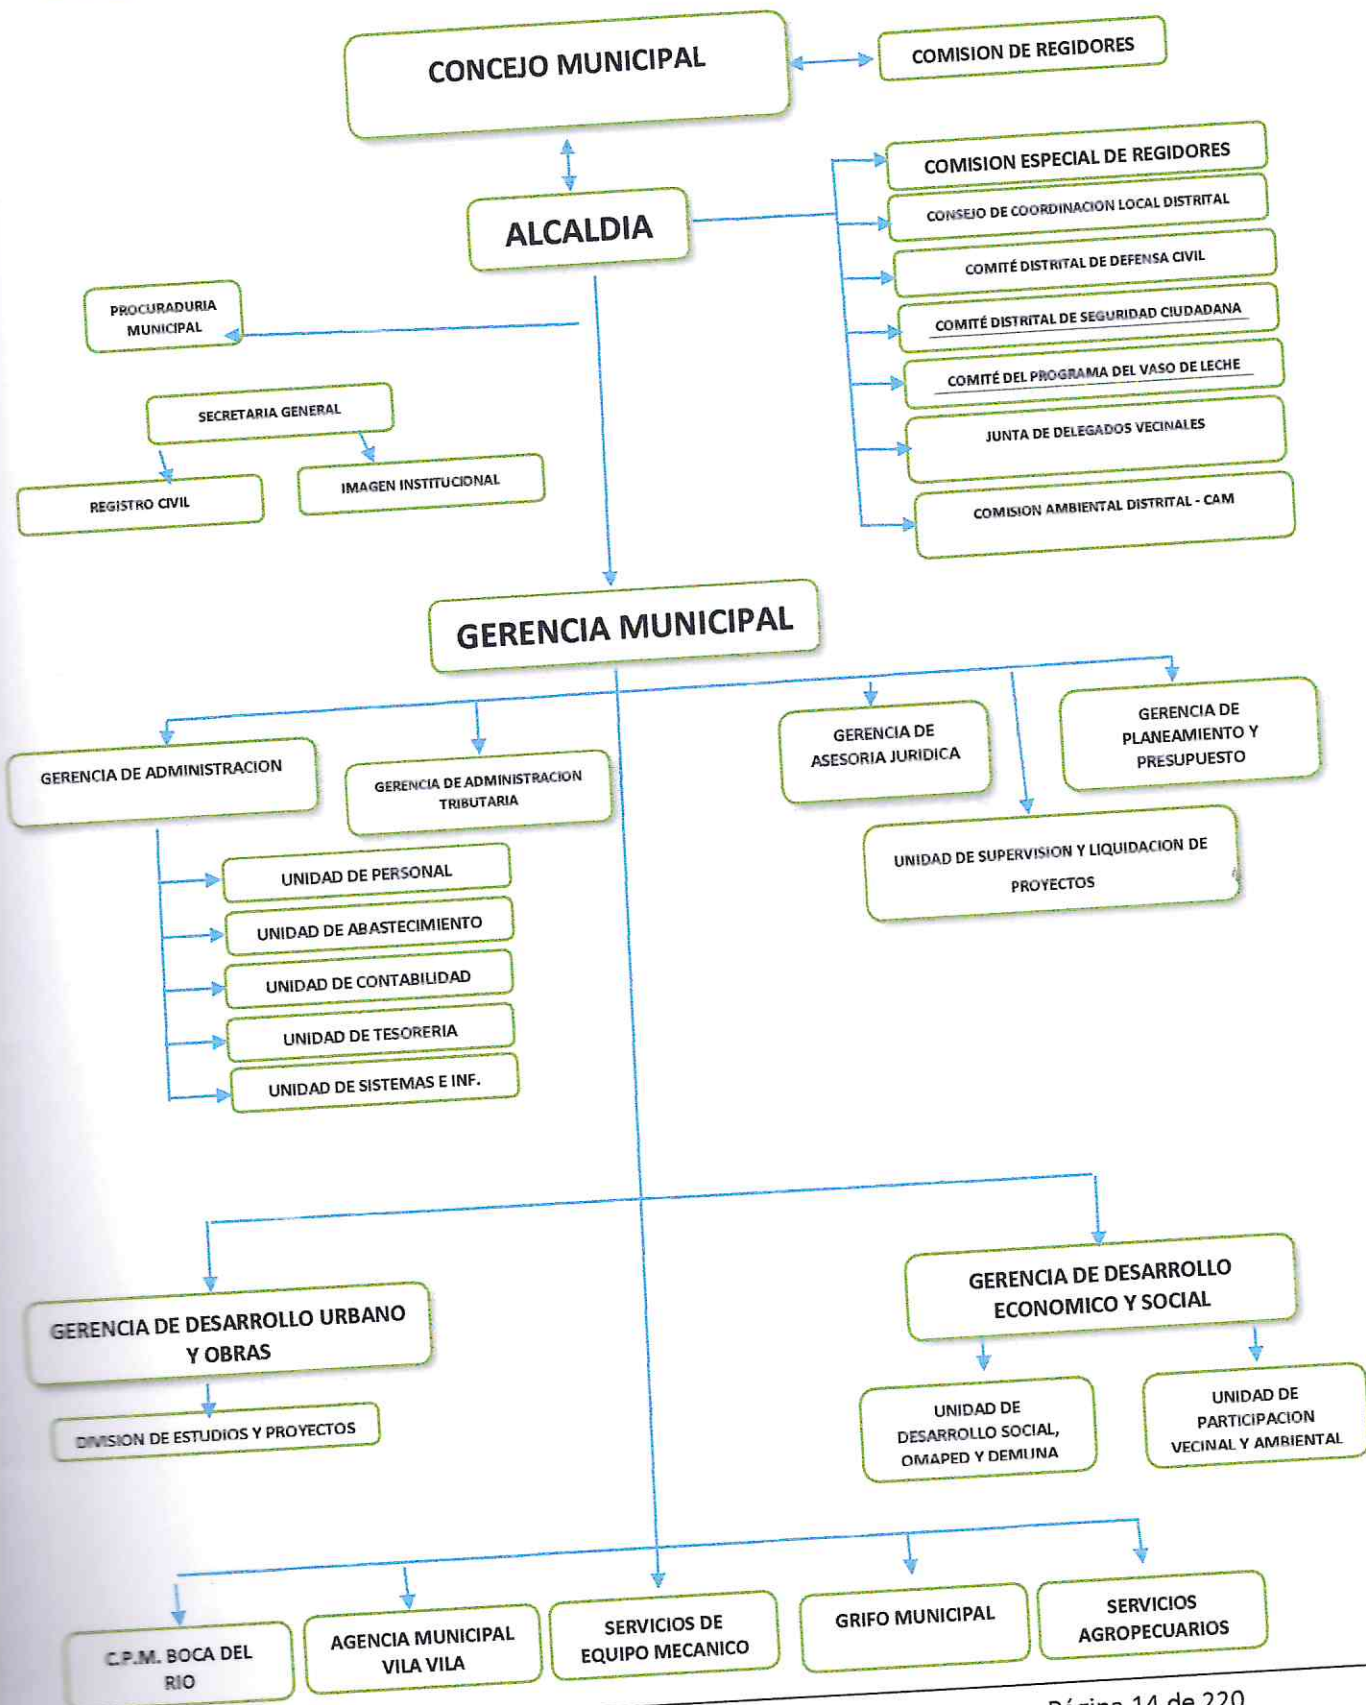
CONCEJO MUNICIPAL

COMISION DE REGIDORES

COMISION ESPECIAL DE REGIDORES

ALCALDIA

CONSEJO DE COORDINACION LOCAL DISTRITAL

COMITÉ DISTRITAL DE DEFENSA CIVIL

PROCURADURIA MUNICIPAL

COMITÉ DISTRITAL DE SEGURIDAD CIUDADANA

COMITÉ DEL PROGRAMA DEL VASO DE LECHE

SECRETARIA GENERAL

JUNTA DE DELEGADOS VECINALES

REGISTRO CIVIL

IMAGEN INSTITUCIONAL

COMISION AMBIENTAL DISTRITAL - CAM

GERENCIA MUNICIPAL

GERENCIA DE ASESORIA JURIDICA

GERENCIA DE PLANEAMIENTO Y PRESUPUESTO

GERENCIA DE ADMINISTRACION

GERENCIA DE ADMINISTRACION TRIBUTARIA

UNIDAD DE SUPERVISION Y LIQUIDACION DE PROYECTOS

UNIDAD DE PERSONAL

UNIDAD DE ABASTECIMIENTO

UNIDAD DE CONTABILIDAD

UNIDAD DE TESORERIA

UNIDAD DE SISTEMAS E INF.

GERENCIA DE DESARROLLO ECONOMICO Y SOCIAL

GERENCIA DE DESARROLLO URBANO Y OBRAS

DIVISION DE ESTUDIOS Y PROYECTOS

UNIDAD DE DESARROLLO SOCIAL, OMAPED Y DEMUNA

UNIDAD DE PARTICIPACION VECINAL Y AMBIENTAL

C.P.M. BOCA DEL RIO

AGENCIA MUNICIPAL VILA VILA

SERVICIOS DE EQUIPO MECANICO

GRIFO MUNICIPAL

SERVICIOS AGROPECUARIOS

Página 14 de 220